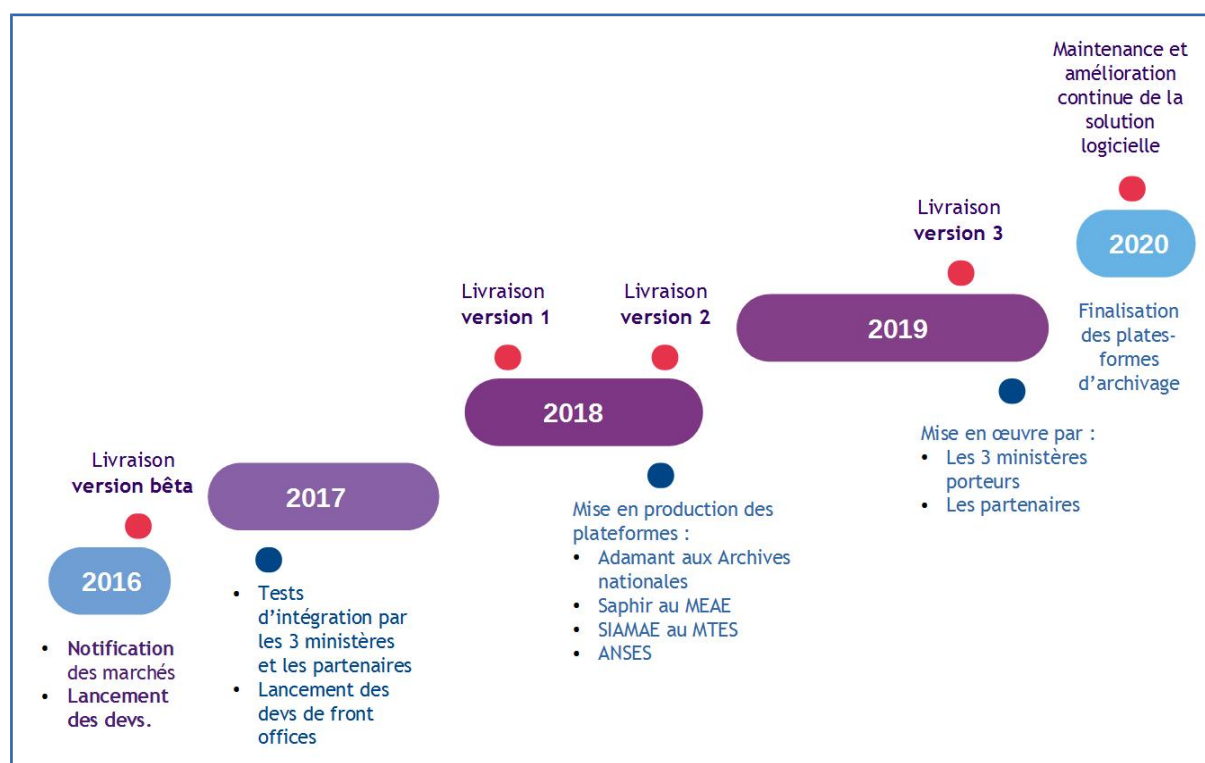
Livraison version bêta

2016

- Notification des marchés
- Lancement des devs.

2017

- Tests d'intégration par les 3 ministères et les partenaires
- Lancement des devs de front offices

Livraison version 1

Livraison version 2

2018

Mise en production des plateformes :
- Adamant aux Archives nationales
- Saphir au MEAE
- SIAMAE au MTES
- ANSES

Livraison version 3

2019

Mise en œuvre par :
- Les 3 ministères porteurs
- Les partenaires

Maintenance et amélioration continue de la solution logicielle

2020

Finalisation des plates-formes d'archivage